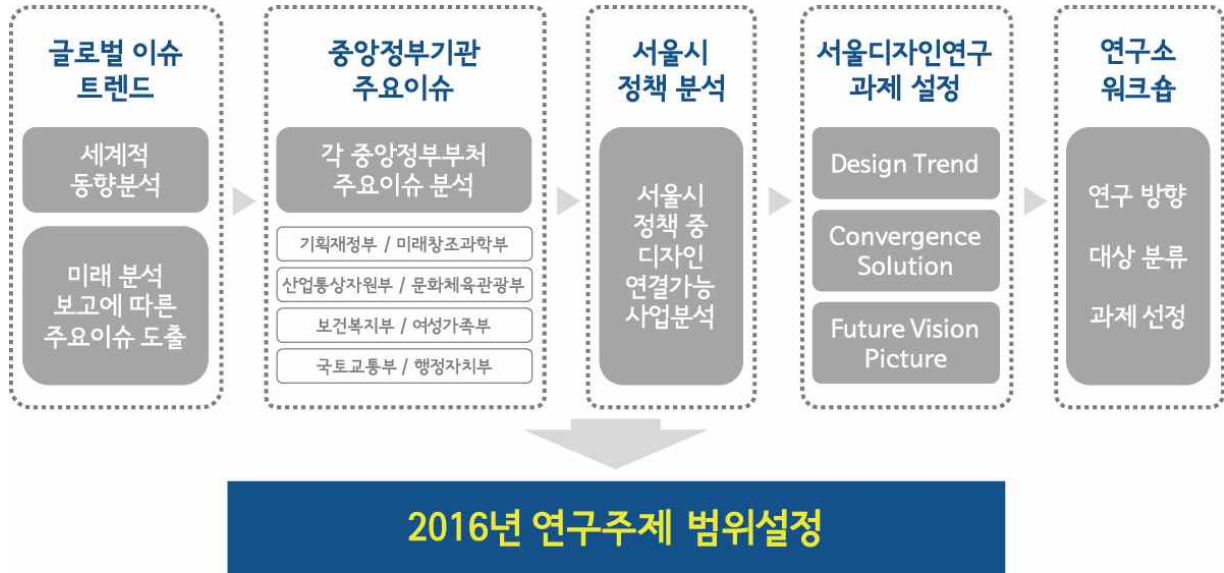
글로벌 이슈 트렌드

세계적 동향분석

미래 분석 보고에 따른 주요이슈 도출

중앙정부기관 주요이슈

각 중앙정부부처 주요이슈 분석

기획재정부 / 미래창조과학부

산업통상자원부 / 문화체육관광부

보건복지부 / 여성가족부

국토교통부 / 행정자치부

서울시 정책 분석

서울시 정책 중 디자인 연결가능 사업분석

서울디자인연구 과제 설정

Design Trend

Convergence Solution

Future Vision Picture

연구소 워크숍

연구 방향

대상 분류

과제 선정

2016년 연구주제 범위설정